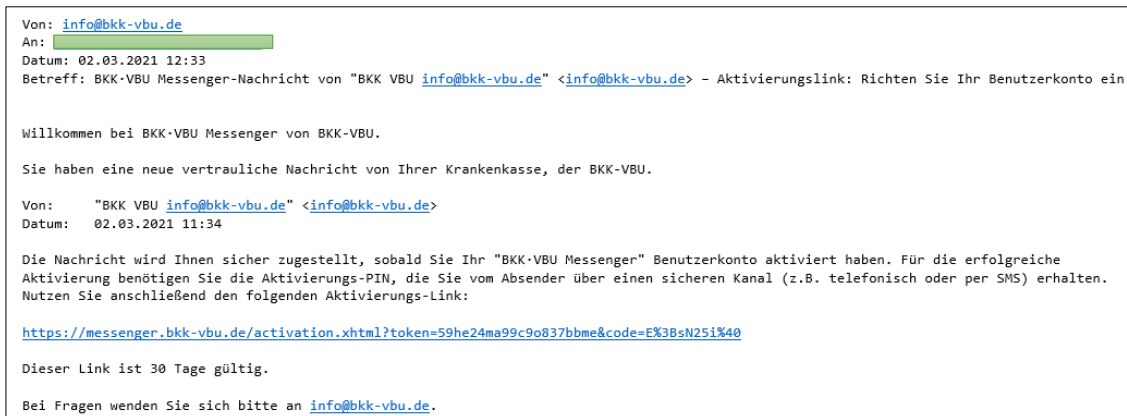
Von: info@bkk-vbu.de
An: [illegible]
Datum: 02.03.2021 12:33
Betreff: BKK·VBU Messenger-Nachricht von "BKK VBU info@bkk-vbu.de" <info@bkk-vbu.de> – Aktivierungslink: Richten Sie Ihr Benutzerkonto ein

Willkommen bei BKK·VBU Messenger von BKK-VBU.

Sie haben eine neue vertrauliche Nachricht von Ihrer Krankenkasse, der BKK-VBU.

Von: "BKK VBU info@bkk-vbu.de" <info@bkk-vbu.de>
Datum: 02.03.2021 11:34

Die Nachricht wird Ihnen sicher zugestellt, sobald Sie Ihr "BKK·VBU Messenger" Benutzerkonto aktiviert haben. Für die erfolgreiche Aktivierung benötigen Sie die Aktivierungs-PIN, die Sie vom Absender über einen sicheren Kanal (z.B. telefonisch oder per SMS) erhalten. Nutzen Sie anschließend den folgenden Aktivierungs-Link:

https://messenger.bkk-vbu.de/activation.xhtml?token=59he24ma99c9o837bbme&code=E%3BsN25i%40

Dieser Link ist 30 Tage gültig.

Bei Fragen wenden Sie sich bitte an info@bkk-vbu.de.